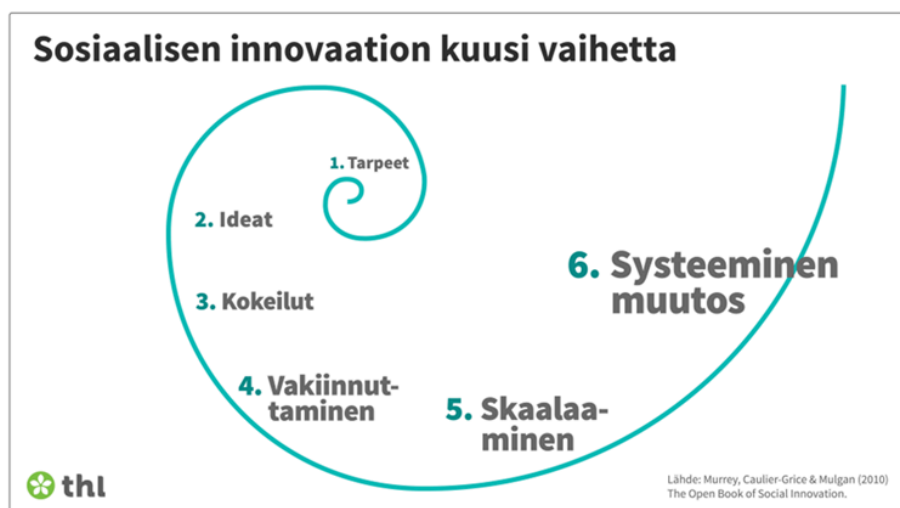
Sosiaalisen innovaation kuusi vaihetta

1. Tarpeet

2. Ideat

3. Kokeilut

4. Vakiinnuttaminen

5. Skaalaaminen

6. Systeeminen muutos

thl

Lähde: Murrey, Caulier-Grice & Mulgan (2010) The Open Book of Social Innovation.